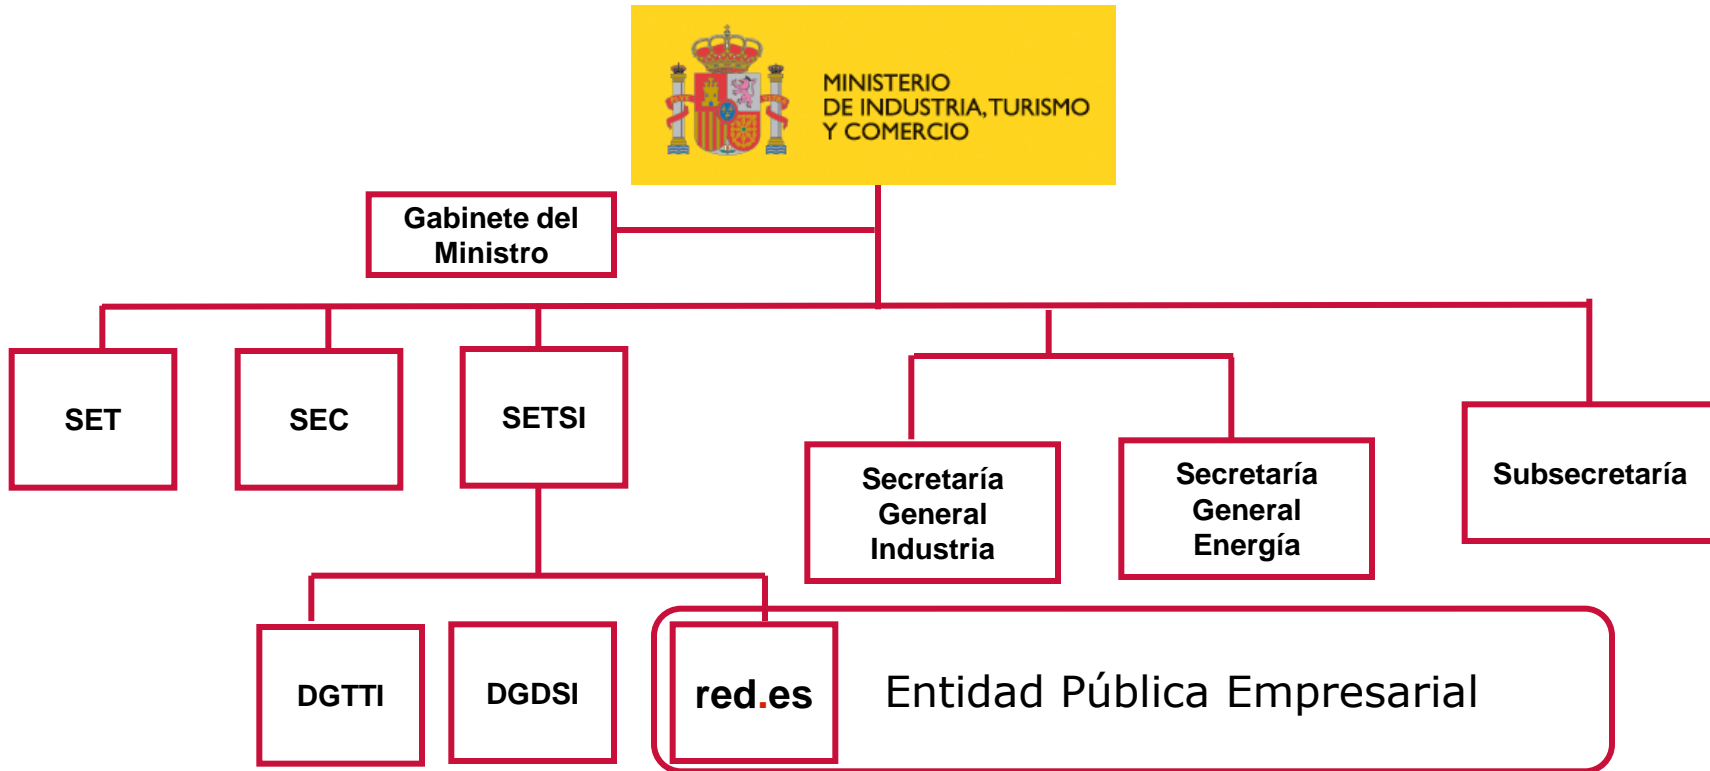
MINISTERIO
DE INDUSTRIA, TURISMO
Y COMERCIO

Gabinete del Ministro

SET

SEC

SETSI

Secretaría General Industria

Secretaría General Energía

Subsecretaría

DGTTI

DGDSI

red.es

Entidad Pública Empresarial